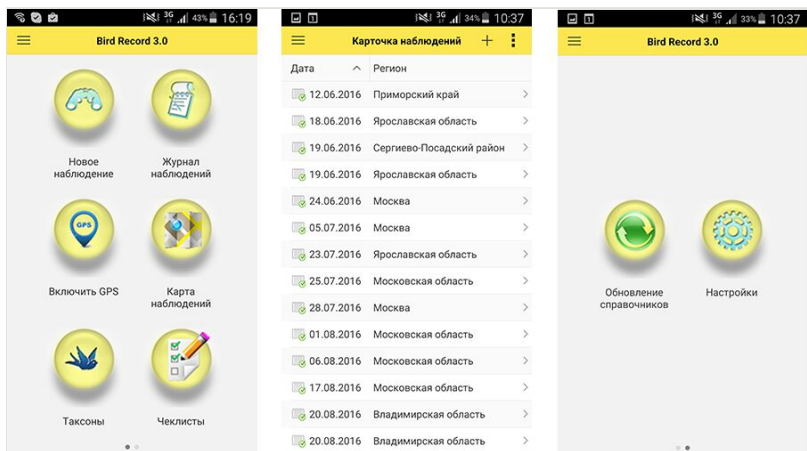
3G 43% 16:19
Bird Record 3.0

Новое наблюдение

Журнал наблюдений

GPS
Включить GPS

Карта наблюдений

Таксоны

Чеклисты

3G 34% 10:37
Карточка наблюдений

| Дата | Регион |
|---|---|
| 12.06.2016 | Приморский край |
| 18.06.2016 | Ярославская область |
| 19.06.2016 | Сергиево-Посадский район |
| 19.06.2016 | Ярославская область |
| 24.06.2016 | Москва |
| 05.07.2016 | Москва |
| 23.07.2016 | Ярославская область |
| 25.07.2016 | Московская область |
| 28.07.2016 | Москва |
| 01.08.2016 | Московская область |
| 06.08.2016 | Московская область |
| 17.08.2016 | Московская область |
| 20.08.2016 | Владимирская область |
| 20.08.2016 | Владимирская область |

3G 33% 10:37
Bird Record 3.0

Обновление справочников

Настройки